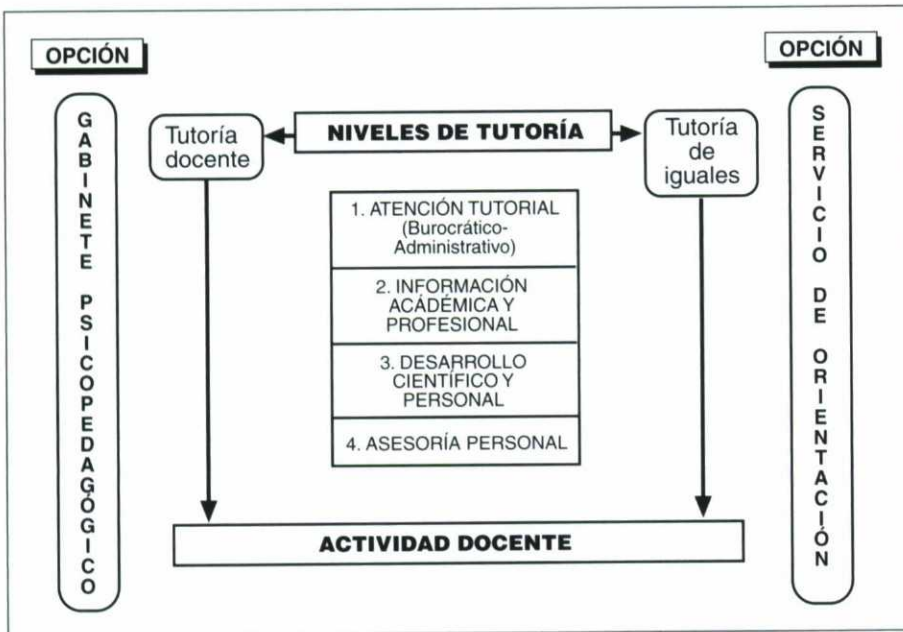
OPCIÓN

OPCIÓN

GABINETE PSICOPEDAGÓGICO

Tutoría docente

NIVELES DE TUTORÍA

Tutoría de iguales

SERVICIO DE ORIENTACIÓN

1. ATENCIÓN TUTORIAL (Burocrático-Administrativo)

2. INFORMACIÓN ACADÉMICA Y PROFESIONAL

3. DESARROLLO CIENTÍFICO Y PERSONAL

4. ASESORÍA PERSONAL

ACTIVIDAD DOCENTE